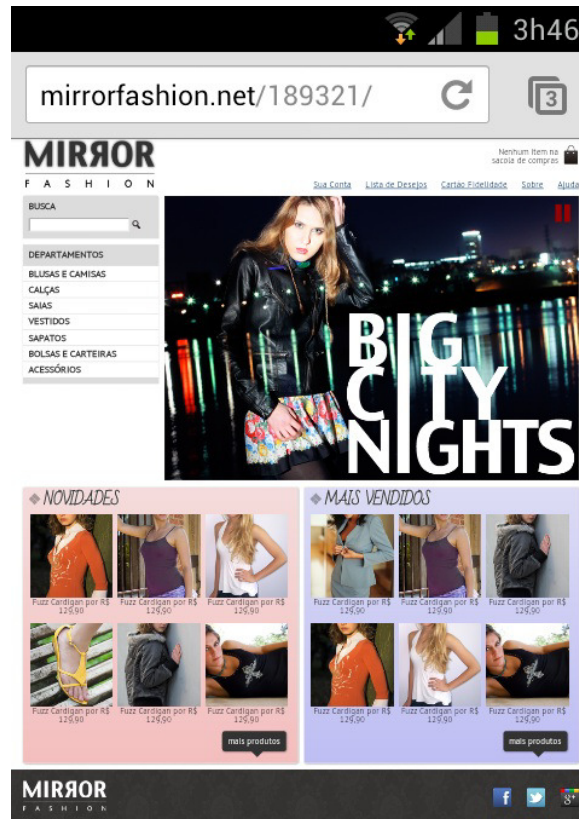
3h46

mirrorfashion.net/189321/

3

MIRROR
FASHION

Nenhum item na sacola de compras

Sua Conta Lista de Desejos Cartão Fidelidade Sobre Ajuda

BUSCA

DEPARTAMENTOS
BLUSAS E CAMISAS
CALÇAS
SAIAS
VESTIDOS
SAPATOS
BOLSAS E CARTEIRAS
ACESSÓRIOS

BIG CITY NIGHTS

NOVIDADES

Fuzz Cardigan por R$ 129,90
Fuzz Cardigan por R$ 129,90
Fuzz Cardigan por R$ 129,90
Fuzz Cardigan por R$ 129,90
Fuzz Cardigan por R$ 129,90
Fuzz Cardigan por R$ 129,90

mais produtos

MAIS VENDIDOS

Fuzz Cardigan por R$ 129,90
Fuzz Cardigan por R$ 129,90
Fuzz Cardigan por R$ 129,90
Fuzz Cardigan por R$ 129,90
Fuzz Cardigan por R$ 129,90
Fuzz Cardigan por R$ 129,90

mais produtos

MIRROR
FASHION